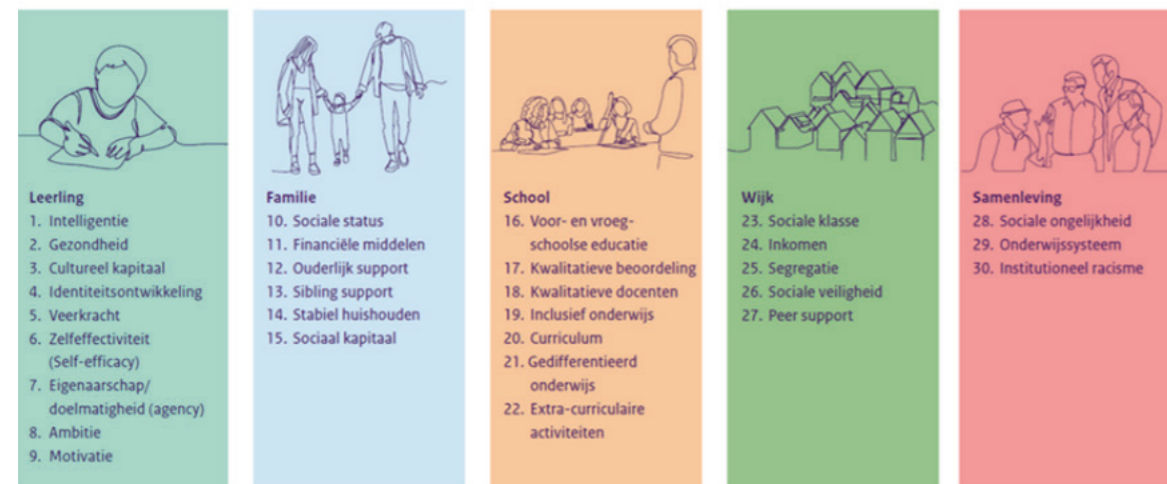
Leerling
1. Intelligentie
2. Gezondheid
3. Cultureel kapitaal
4. Identiteitsontwikkeling
5. Veerkracht
6. Zelfeffectiviteit (Self-efficacy)
7. Eigenaarschap/ doelmatigheid (agency)
8. Ambitie
9. Motivatie

Familie
10. Sociale status
11. Financiële middelen
12. Ouderlijk support
13. Sibling support
14. Stabiel huishouden
15. Sociaal kapitaal

School
16. Voor- en vroegschoolse educatie
17. Kwalitatieve beoordeling
18. Kwalitatieve docenten
19. Inclusief onderwijs
20. Curriculum
21. Gedifferentieerd onderwijs
22. Extra-curriculaire activiteiten

Wijk
23. Sociale klasse
24. Inkomen
25. Segregatie
26. Sociale veiligheid
27. Peer support

Samenleving
28. Sociale ongelijkheid
29. Onderwijssysteem
30. Institutioneel racisme